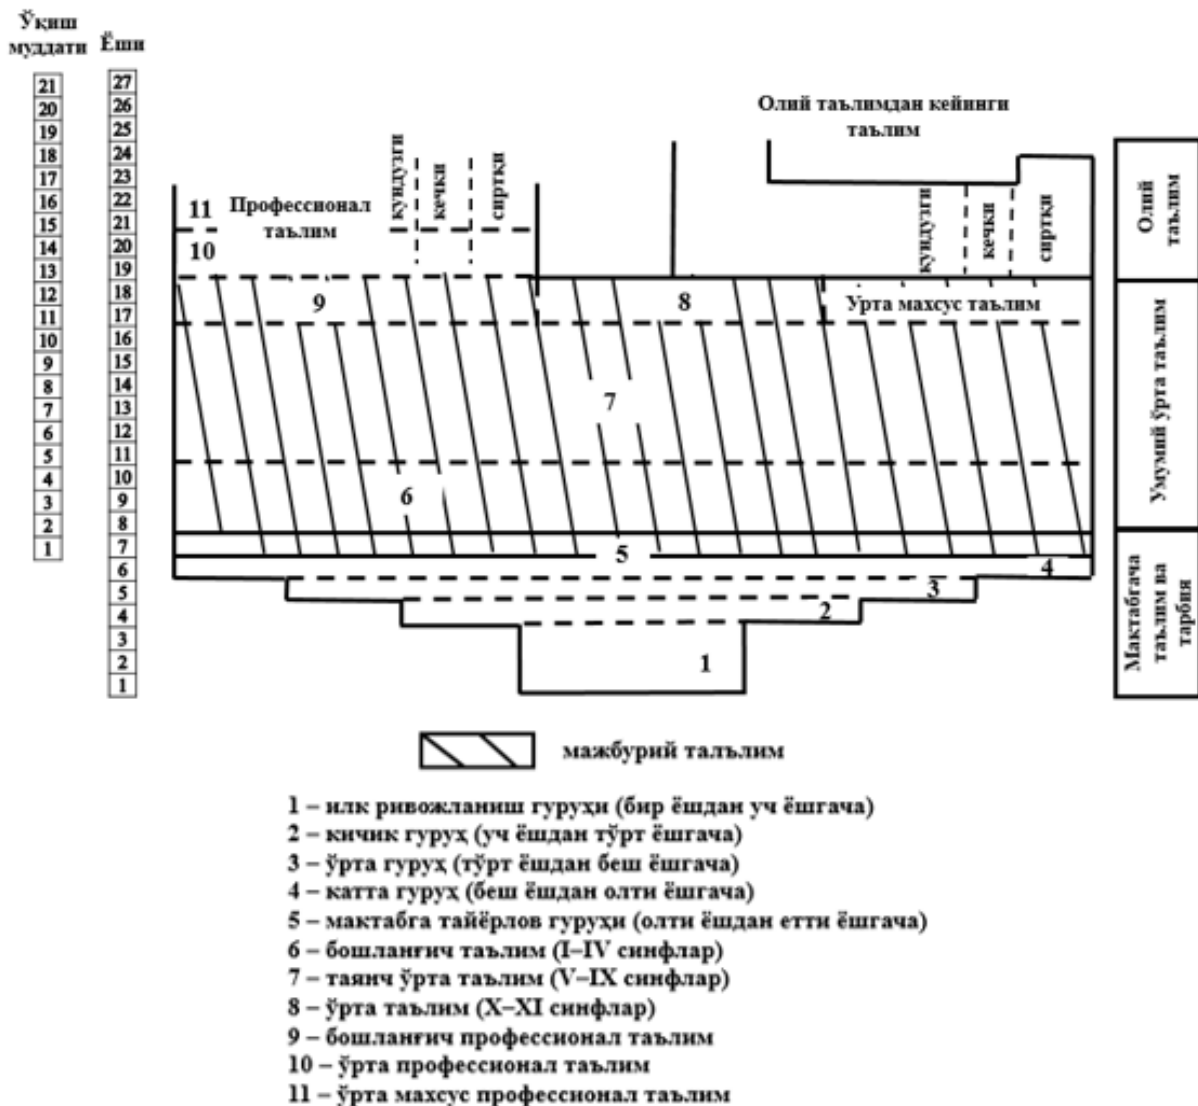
Ўқиш муддати

Ёши

21
20
19
18
17
16
15
14
13
12
11
10
9
8
7
6
5
4
3
2
1

27
26
25
24
23
22
21
20
19
18
17
16
15
14
13
12
11
10
9
8
7
6
5
4
3
2
1

Олий таълимдан кейинги таълим

кундузги
кечки
сиртқи

11 Профессионал таълим
10

кундузги
кечки
сиртқи

Олий таълим

9
8
Урта махсус таълим

Умумий ўрта таълим

7

6

5

4

3

2

1

Мактабгача таълим ва тарбия

мажбурий таълим

1 – илк ривожланиш гуруҳи (бир ёшдан уч ёшгача)
2 – кичик гуруҳ (уч ёшдан тўрт ёшгача)
3 – ўрта гуруҳ (тўрт ёшдан беш ёшгача)
4 – катта гуруҳ (беш ёшдан олти ёшгача)
5 – мактабга тайёрлов гуруҳи (олти ёшдан етти ёшгача)
6 – бошланғич таълим (I–IV синфлар)
7 – таянч ўрта таълим (V–IX синфлар)
8 – ўрта таълим (X–XI синфлар)
9 – бошланғич профессионал таълим
10 – ўрта профессионал таълим
11 – ўрта махсус профессионал таълим